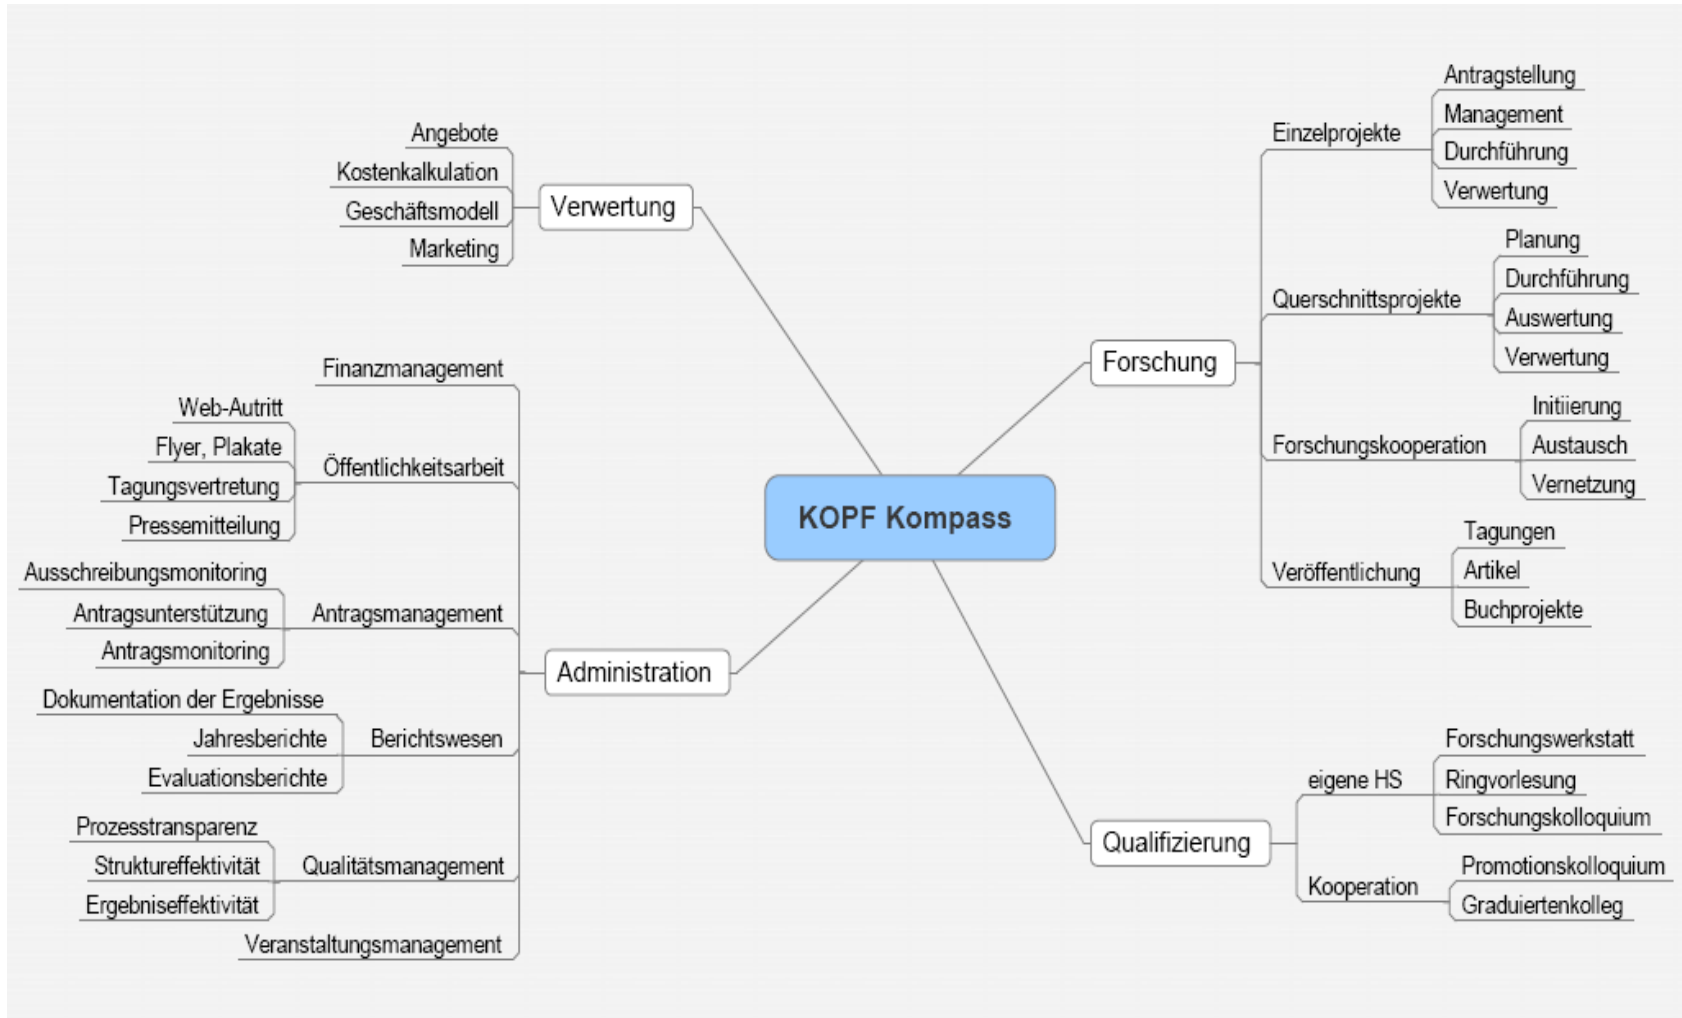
KOPF Kompass

Verwertung
Angebote
Kostenkalkulation
Geschäftsmodell
Marketing

Forschung
Einzelprojekte
Antragstellung
Management
Durchführung
Verwertung
Querschnittsprojekte
Planung
Durchführung
Auswertung
Verwertung
Forschungskooperation
Initiierung
Austausch
Vernetzung
Veröffentlichung
Tagungen
Artikel
Buchprojekte

Administration
Finanzmanagement
Öffentlichkeitsarbeit
Web-Autritt
Flyer, Plakate
Tagungsvertretung
Pressemitteilung
Antragsmanagement
Ausschreibungsmonitoring
Antragsunterstützung
Antragsmonitoring
Berichtswesen
Dokumentation der Ergebnisse
Jahresberichte
Evaluationsberichte
Qualitätsmanagement
Prozesstransparenz
Struktureffektivität
Ergebniseffektivität
Veranstaltungsmanagement

Qualifizierung
eigene HS
Forschungswerkstatt
Ringvorlesung
Forschungskolloquium
Kooperation
Promotionskolloquium
Graduiertenkolleg